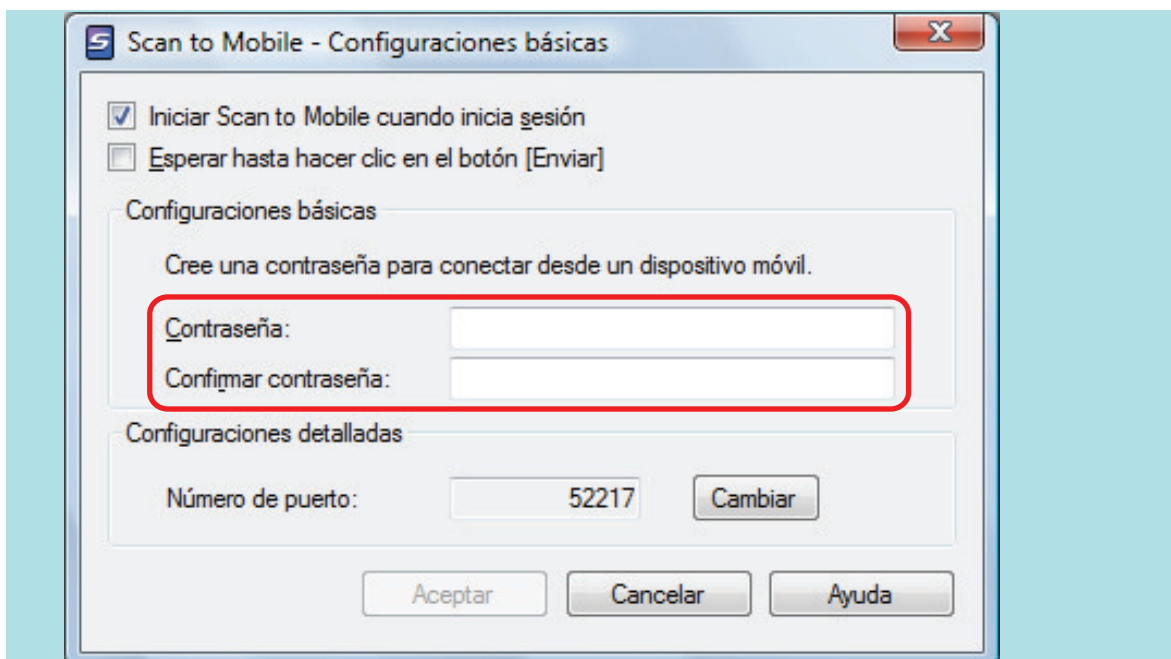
Scan to Mobile - Configuraciones básicas

Iniciar Scan to Mobile cuando inicia sesión
Esperar hasta hacer clic en el botón [Enviar]

Configuraciones básicas

Cree una contraseña para conectar desde un dispositivo móvil.

Contraseña:
Confirmar contraseña:

Configuraciones detalladas

Número de puerto: 52217 Cambiar

Aceptar Cancelar Ayuda